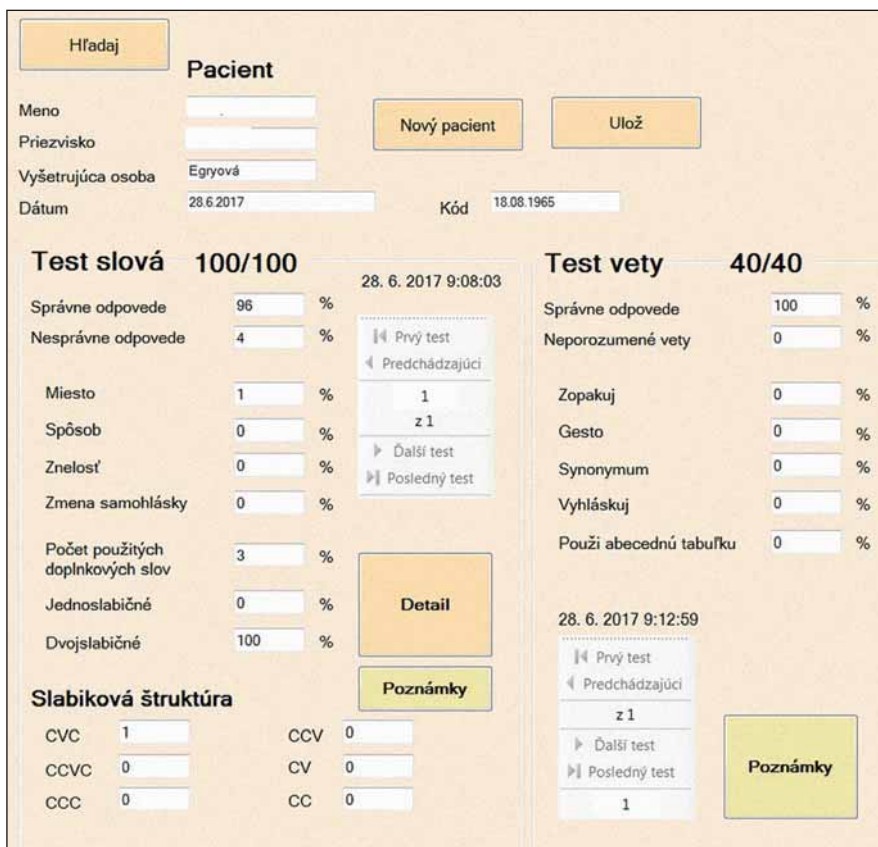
Hľadaj

Pacient

Meno

Priezvisko

Vyšetrujúca osoba Egryová

Dátum 28.6.2017

Nový pacient

Ulož

Kód 18.08.1965

Test slová 100/100

28. 6. 2017 9:08:03

Správne odpovede 96 %

Nesprávne odpovede 4 %

Prvý test
Predchádzajúci
1
z 1
Ďalší test
Posledný test

Miesto 1 %

Spôsob 0 %

Znelosť 0 %

Zmena samohlásky 0 %

Počet použitých doplnkových slov 3 %

Jednoslabičné 0 %

Dvojslabičné 100 %

Detail

Poznámky

Slabiková štruktúra

CVC 1

CCVC 0

CCC 0

CCV 0

CV 0

CC 0

Test vety 40/40

Správne odpovede 100 %

Neporozumené vety 0 %

Zopakuj 0 %

Gesto 0 %

Synonymum 0 %

Vyhláskuj 0 %

Použi abecednú tabuľku 0 %

28. 6. 2017 9:12:59

Prvý test
Predchádzajúci
z 1
Ďalší test
Posledný test
1

Poznámky